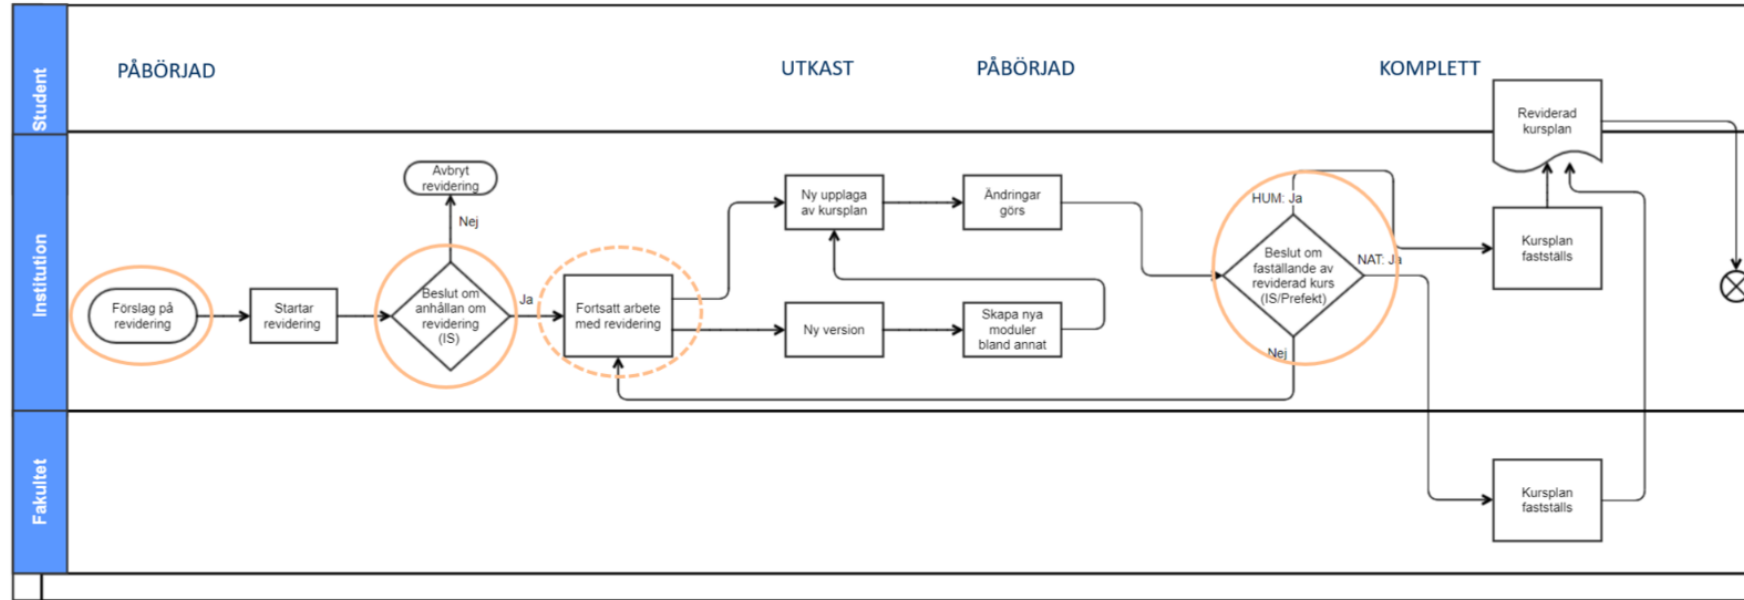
Student

Institution

Fakultet

PÅBÖRJAD

UTKAST

PÅBÖRJAD

KOMPLETT

Förslag på revidering

Startar revidering

Beslut om anhållan om revidering (IS)

Avbryt revidering

Nej

Ja

Fortsatt arbete med revidering

Ny upplaga av kursplan

Ny version

Ändringar görs

Skapa nya moduler bland annat

HUM: Ja

Beslut om fastställande av reviderad kurs (IS/Prefekt)

NAT: Ja

Nej

Reviderad kursplan

Kursplan fastställs

Kursplan fastställs